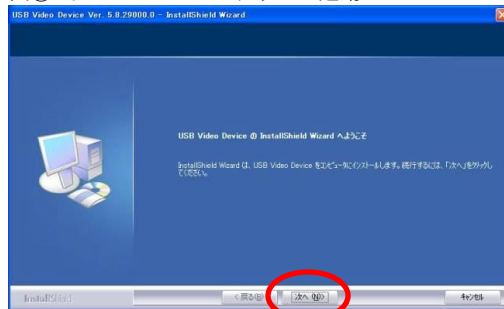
USB Video Device Ver. 5.8.29000.0 - InstallShield Wizard

USB Video Device の InstallShield Wizard へようこそ

InstallShield Wizard は、USB Video Device をコンピュータにインストールします。続行するには、「次へ」をクリックしてください。

InstallShield

< 戻る(B)

次へ (N) >

キャンセル